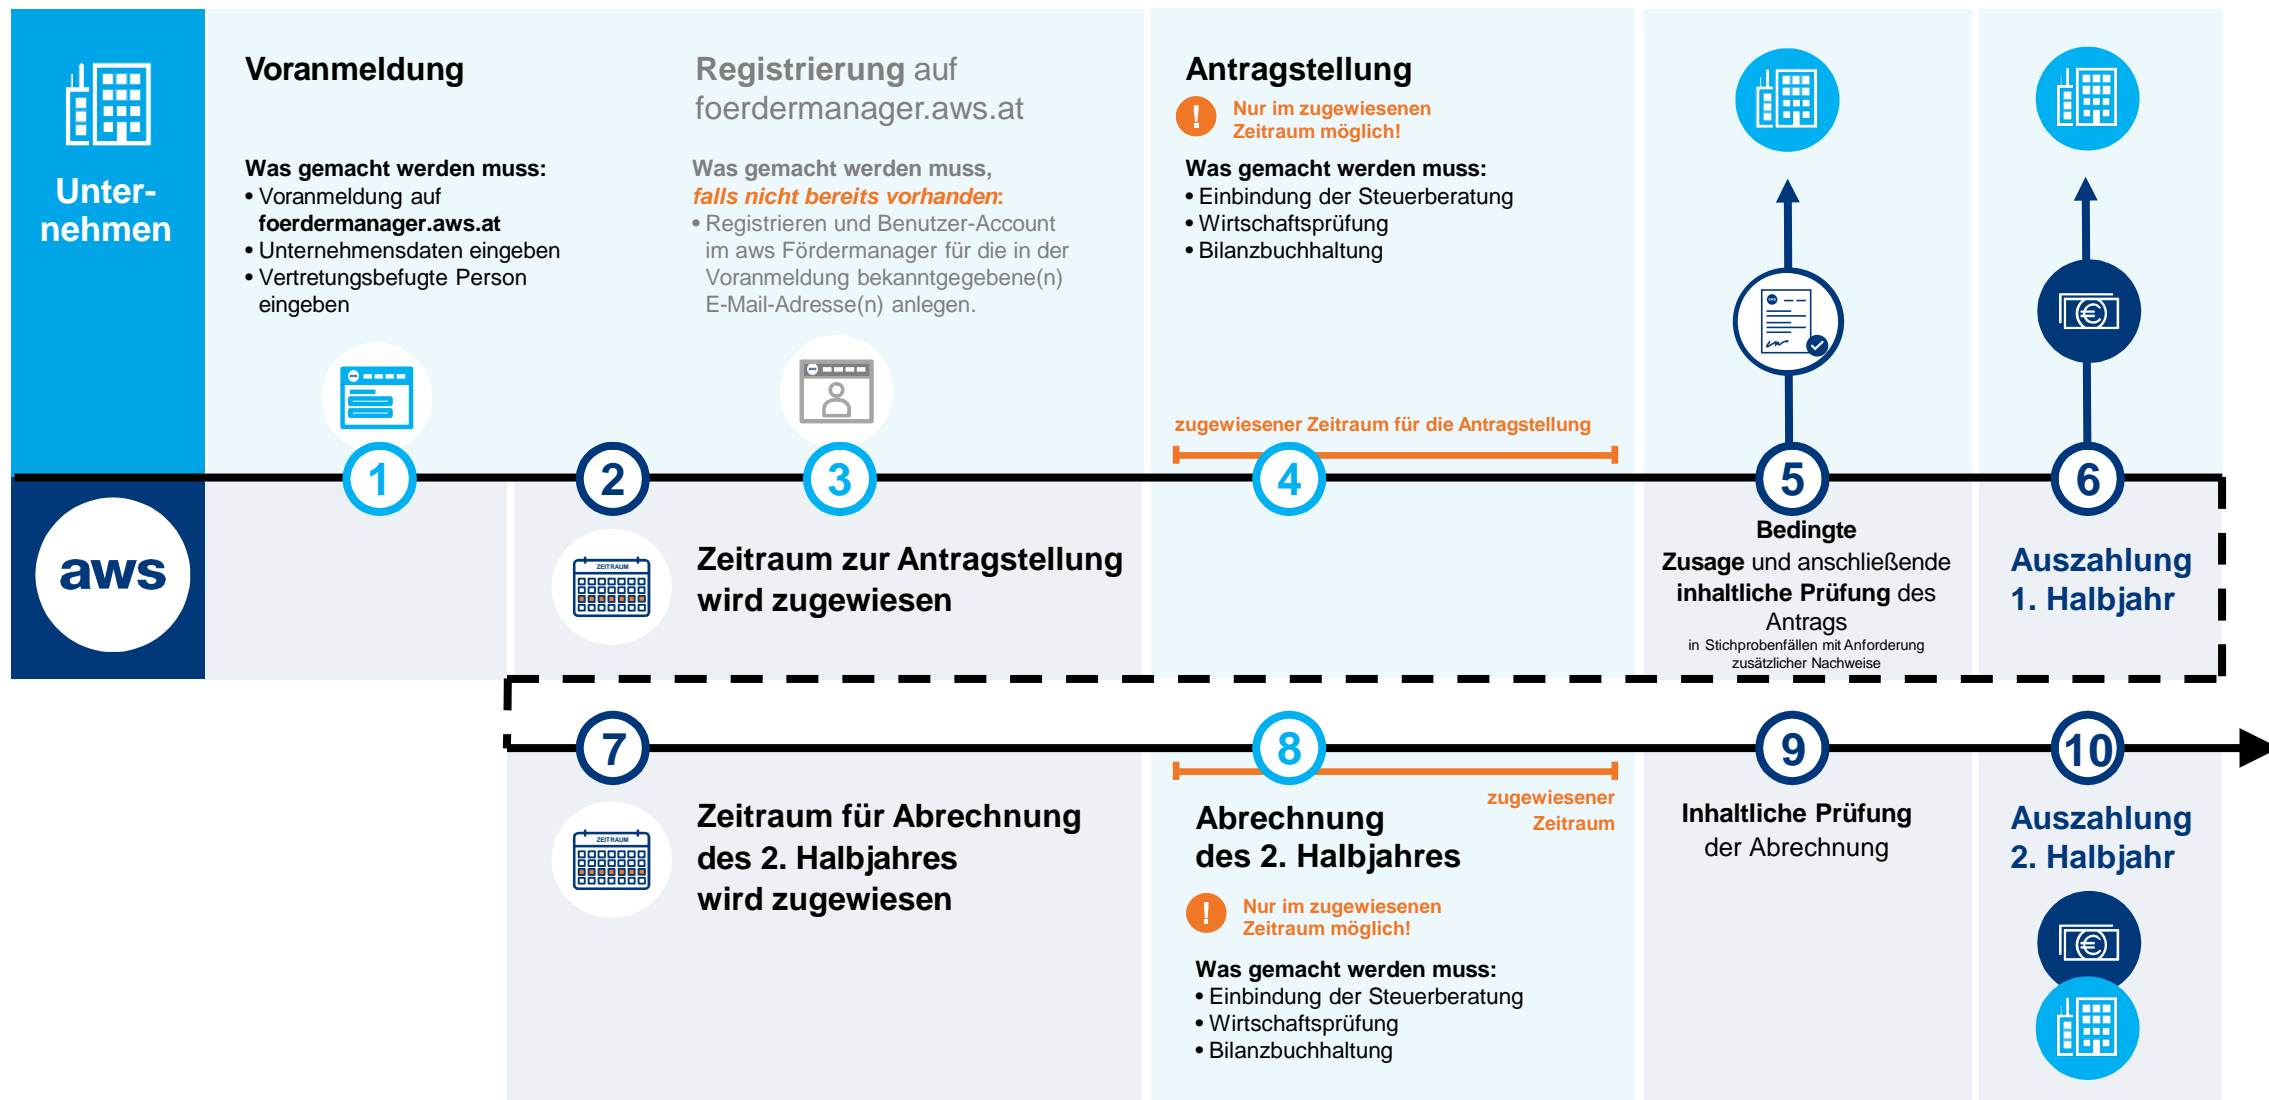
Unternehmen

Voranmeldung

Was gemacht werden muss:
• Voranmeldung auf **foerdermanager.aws.at**
• Unternehmensdaten eingeben
• Vertretungsbefugte Person eingeben

Registrierung auf foerdermanager.aws.at

Was gemacht werden muss, *falls nicht bereits vorhanden*:
• Registrieren und Benutzer-Account im aws Fördermanager für die in der Voranmeldung bekanntgegebene(n) E-Mail-Adresse(n) anlegen.

Antragstellung

! Nur im zugewiesenen Zeitraum möglich!

Was gemacht werden muss:
• Einbindung der Steuerberatung
• Wirtschaftsprüfung
• Bilanzbuchhaltung

zugewiesener Zeitraum für die Antragstellung

1 2 3 4 5 6

aws

ZEITRAUM

Zeitraum zur Antragstellung wird zugewiesen

Bedingte Zusage und anschließende inhaltliche Prüfung des Antrags
in Stichprobenfällen mit Anforderung zusätzlicher Nachweise

Auszahlung 1. Halbjahr

7 8 9 10

ZEITRAUM

Zeitraum für Abrechnung des 2. Halbjahres wird zugewiesen

zugewiesener Zeitraum

Abrechnung des 2. Halbjahres

! Nur im zugewiesenen Zeitraum möglich!

Was gemacht werden muss:
• Einbindung der Steuerberatung
• Wirtschaftsprüfung
• Bilanzbuchhaltung

Inhaltliche Prüfung der Abrechnung

Auszahlung 2. Halbjahr